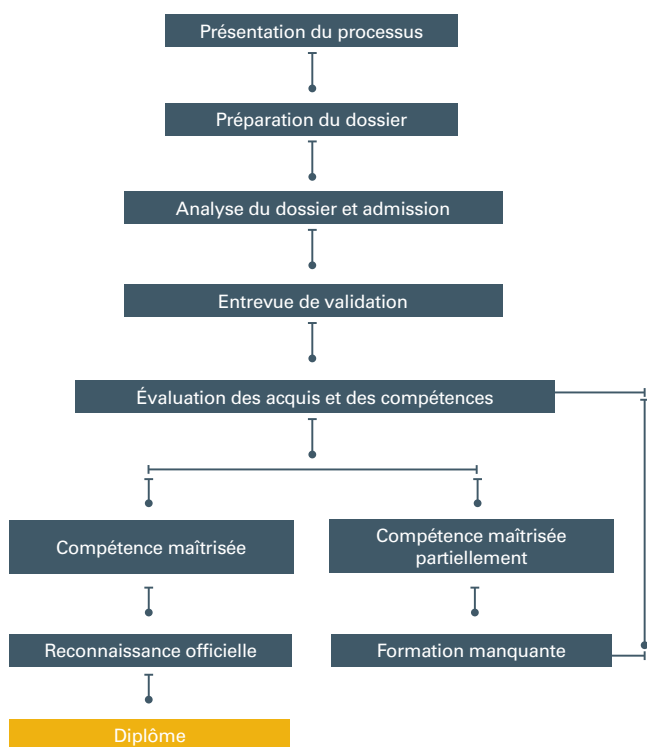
Présentation du processus

Préparation du dossier

Analyse du dossier et admission

Entrevue de validation

Évaluation des acquis et des compétences

Compétence maîtrisée

Compétence maîtrisée partiellement

Reconnaissance officielle

Formation manquante

Diplôme